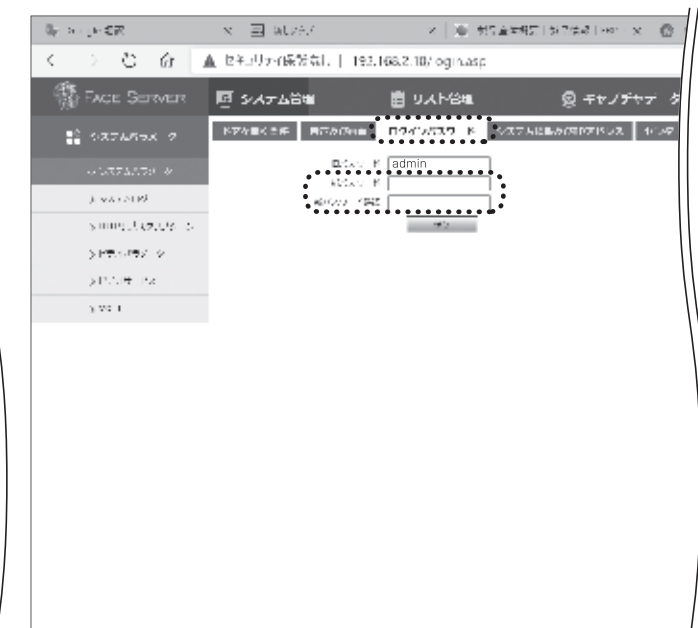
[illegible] × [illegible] × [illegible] ×

セキュリティ保護なし | 192.168.2.10/login.asp

FACE SERVER
システム管理
リスト管理
キャプチャ

システムパラメータ

ドアを開く条件
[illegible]
ログインパスワード
システムに最も近いデバイス
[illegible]

旧パスワード admin
新パスワード
確認パスワード
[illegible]

システムパラメータ
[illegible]
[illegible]
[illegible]
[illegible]
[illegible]